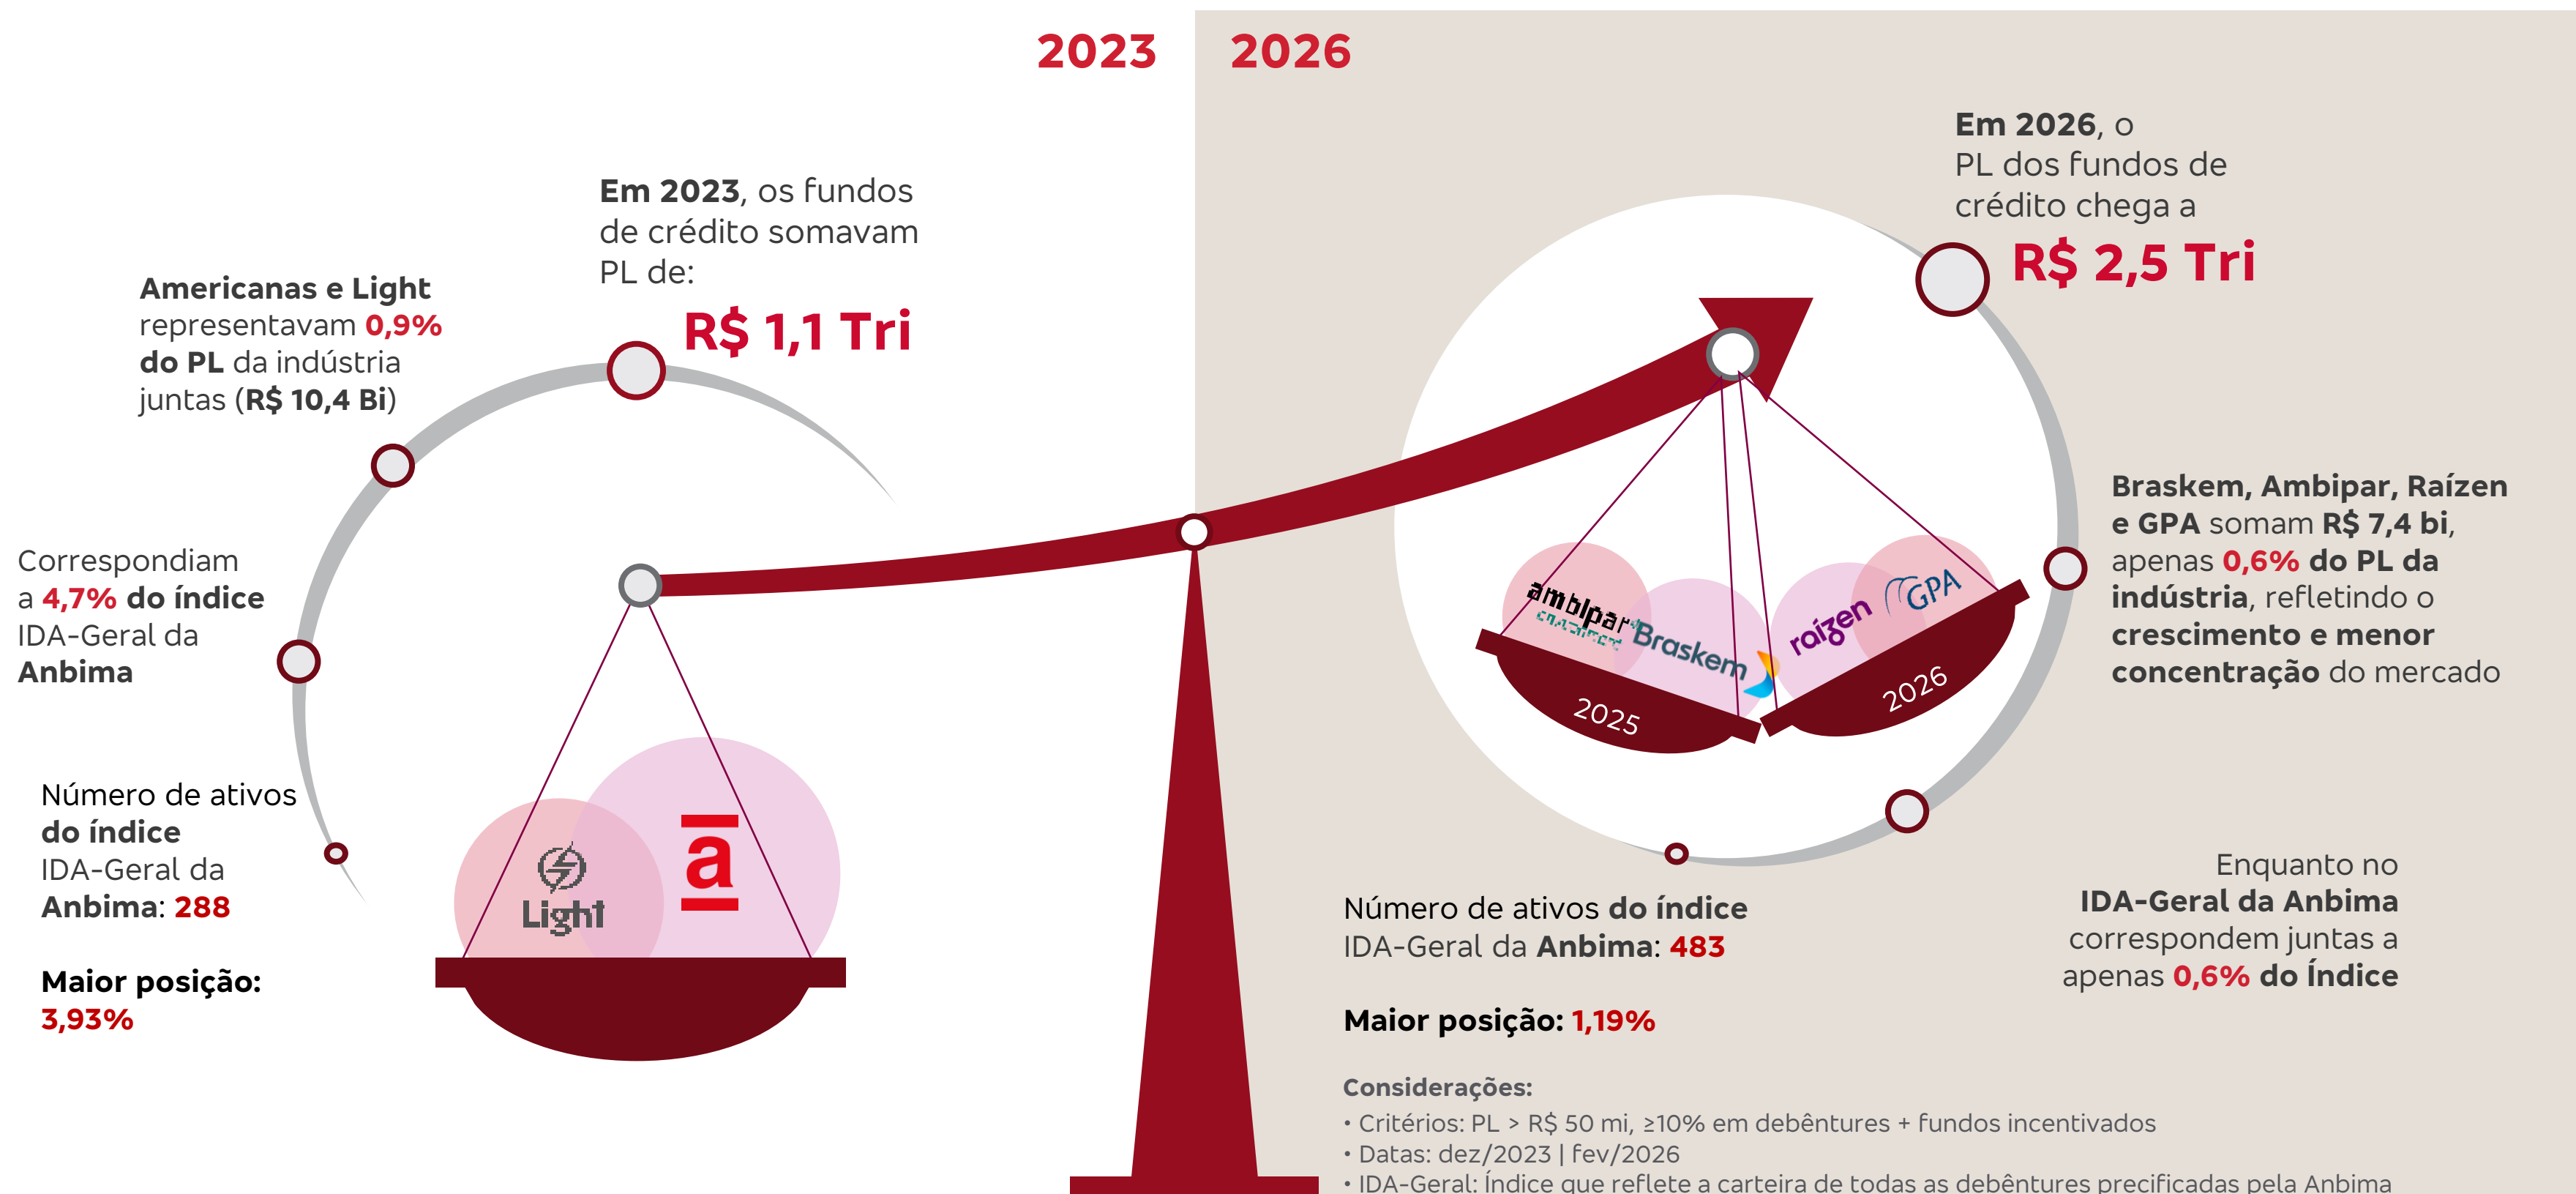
2023

2026

Em 2023, os fundos de crédito somavam PL de:

R$ 1,1 Tri

Americanas e Light representavam 0,9% do PL da indústria juntas (R$ 10,4 Bi)

Correspondiam a 4,7% do índice IDA-Geral da Anbima

Número de ativos do índice IDA-Geral da Anbima: 288

Maior posição: 3,93%

Light

a

Em 2026, o PL dos fundos de crédito chega a

R$ 2,5 Tri

ambipar

Braskem

raízen

GPA

2025

2026

Braskem, Ambipar, Raízen e GPA somam R$ 7,4 bi, apenas 0,6% do PL da indústria, refletindo o crescimento e menor concentração do mercado

Número de ativos do índice IDA-Geral da Anbima: 483

Maior posição: 1,19%

Enquanto no IDA-Geral da Anbima correspondem juntas a apenas 0,6% do Índice

Considerações:
• Critérios: PL > R$ 50 mi, ≥10% em debêntures + fundos incentivados
• Datas: dez/2023 | fev/2026
• IDA-Geral: Índice que reflete a carteira de todas as debêntures precificadas pela Anbima